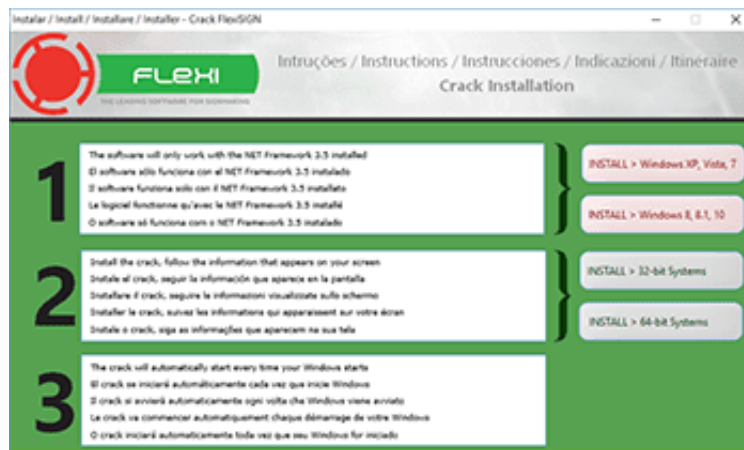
Instalar / Install / Installare / Installer - Crack FlexiSIGN

FLEXI
THE LEADING SOFTWARE FOR SIGNMAKING

Intruções / Instructions / Instrucciones / Indicazioni / Itineraire
Crack Installation

1

The software will only work with the NET Framework 3.5 installed
El software sólo funciona con el NET Framework 3.5 instalado
Il software funziona solo con il NET Framework 3.5 installato
Le logiciel fonctionne qu'avec le NET Framework 3.5 installé
O software só funciona com o NET Framework 3.5 instalado

INSTALL > Windows XP, Vista, 7

INSTALL > Windows 8, 8.1, 10

2

Install the crack, follow the information that appears on your screen
Instala el crack, seguir la información que aparece en la pantalla
Installare il crack, seguire le informazioni visualizzate sullo schermo
Installer le crack, suivez les informations qui apparaissent sur votre écran
Instale o crack, siga as informações que aparecem na sua tela

INSTALL > 32-bit Systems

INSTALL > 64-bit Systems

3

The crack will automatically start every time your Windows starts
El crack se iniciará automáticamente cada vez que inicie Windows
Il crack si avvierà automaticamente ogni volta che Windows viene avviato
Le crack va commencer automatiquement chaque démarrage de votre Windows
O crack iniciará automaticamente toda vez que seu Windows for iniciado